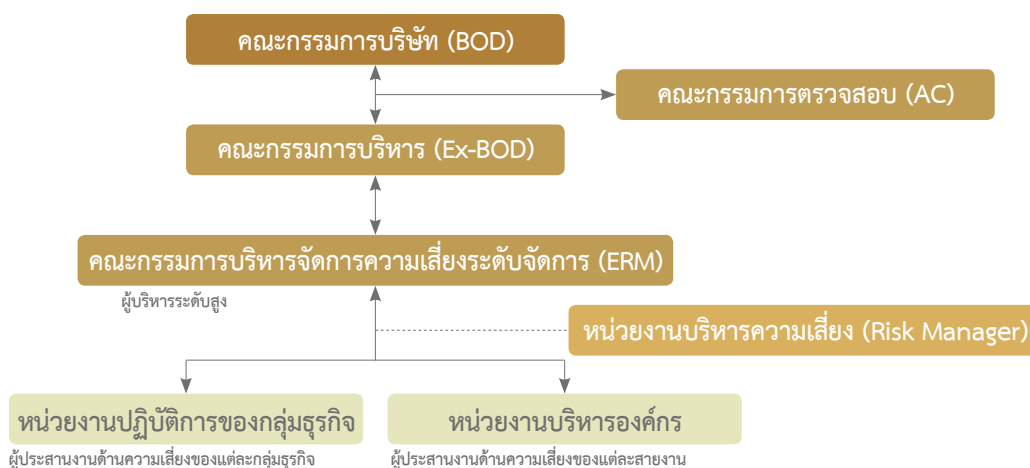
คณะกรรมการบริษัท (BOD)

คณะกรรมการตรวจสอบ (AC)

คณะกรรมการบริหาร (Ex-BOD)

คณะกรรมการบริหารจัดการความเสี่ยงระดับจัดการ (ERM)

ผู้บริหารระดับสูง

หน่วยงานบริหารความเสี่ยง (Risk Manager)

หน่วยงานปฏิบัติการของกลุ่มธุรกิจ

ผู้ประสานงานด้านความเสี่ยงของแต่ละกลุ่มธุรกิจ

หน่วยงานบริหารองค์กร

ผู้ประสานงานด้านความเสี่ยงของแต่ละสายงาน